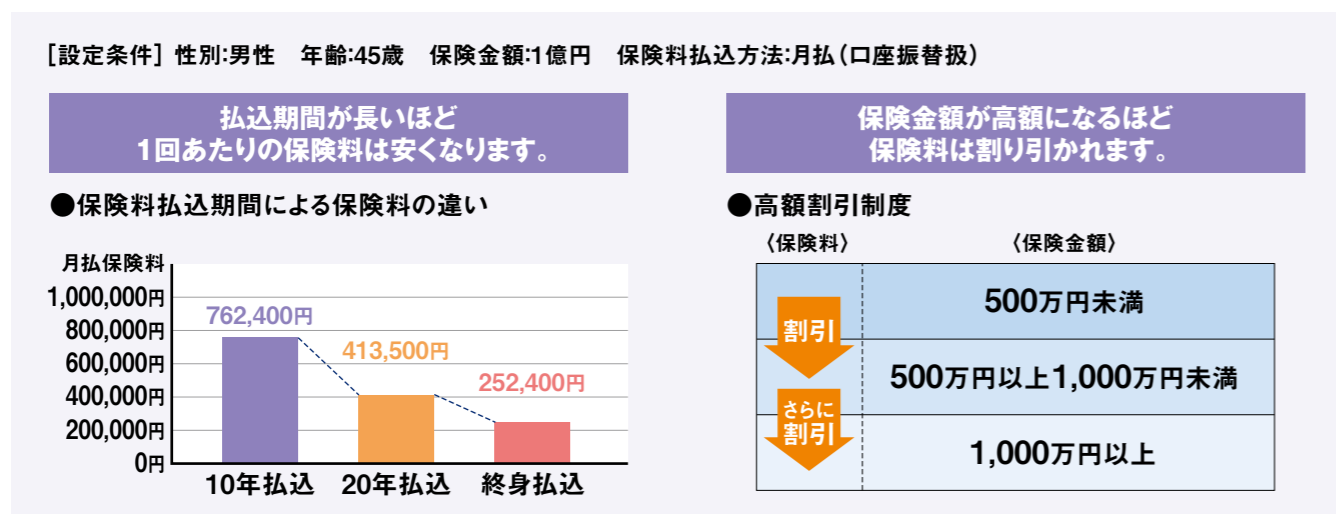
［設定条件］ 性別:男性　年齢:45歳　保険金額:1億円　保険料払込方法:月払（口座振替扱）

払込期間が長いほど
1回あたりの保険料は安くなります。

●保険料払込期間による保険料の違い

月払保険料
1,000,000円
800,000円
600,000円
400,000円
200,000円
0円

762,400円
413,500円
252,400円

10年払込　20年払込　終身払込

保険金額が高額になるほど
保険料は割り引かれます。

●高額割引制度

〈保険料〉　〈保険金額〉

| 〈保険料〉 | 〈保険金額〉 |
|---|---|
| 割引 | 500万円未満 |
| | 500万円以上1,000万円未満 |
| さらに割引 | 1,000万円以上 |